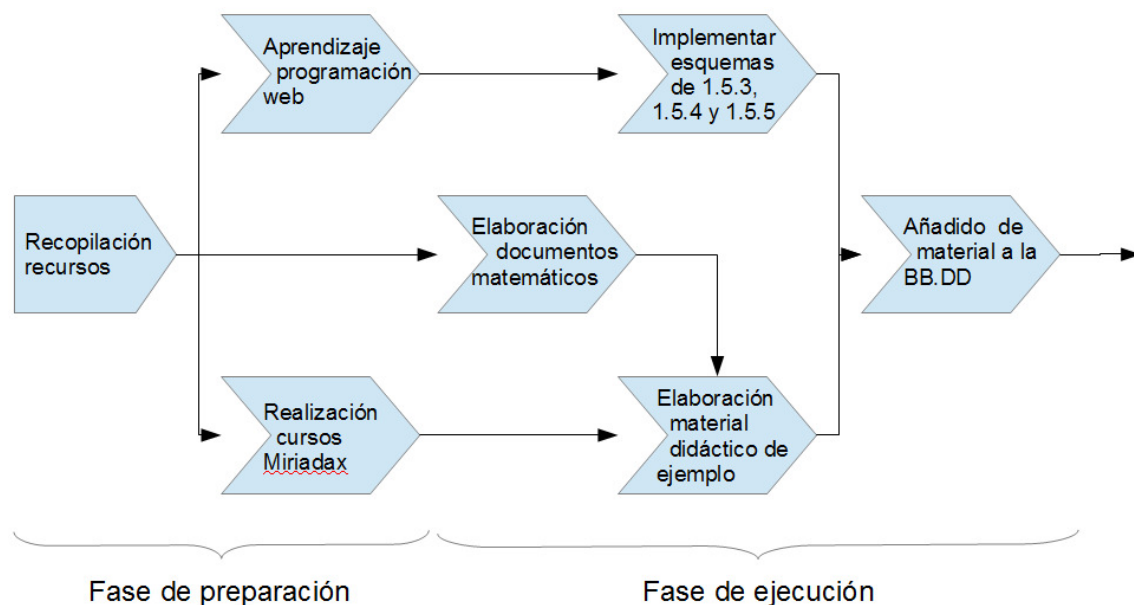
Aprendizaje programación web

Implementar esquemas de 1.5.3, 1.5.4 y 1.5.5

Recopilación recursos

Elaboración documentos matemáticos

Añadido de material a la BB.DD

Realización cursos Miriadax

Elaboración material didáctico de ejemplo

Fase de preparación

Fase de ejecución